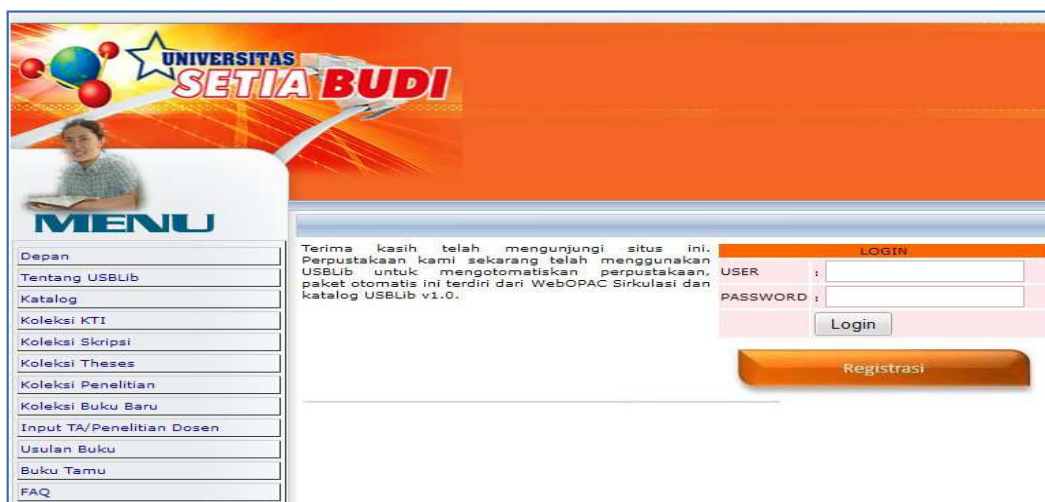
UNIVERSITAS
SETIA BUDI

MENU

Depan
Tentang USBLib
Katalog
Koleksi KTI
Koleksi Skripsi
Koleksi Theses
Koleksi Penelitian
Koleksi Buku Baru
Input TA/Penelitian Dosen
Usulan Buku
Buku Tamu
FAQ

Terima kasih telah mengunjungi situs ini. Perpustakaan kami sekarang telah menggunakan USBLib untuk mengotomatiskan perpustakaan, paket otomatis ini terdiri dari WebOPAC Sirkulasi dan katalog USBLib v1.0.

LOGIN
USER :
PASSWORD :
Login

Registrasi